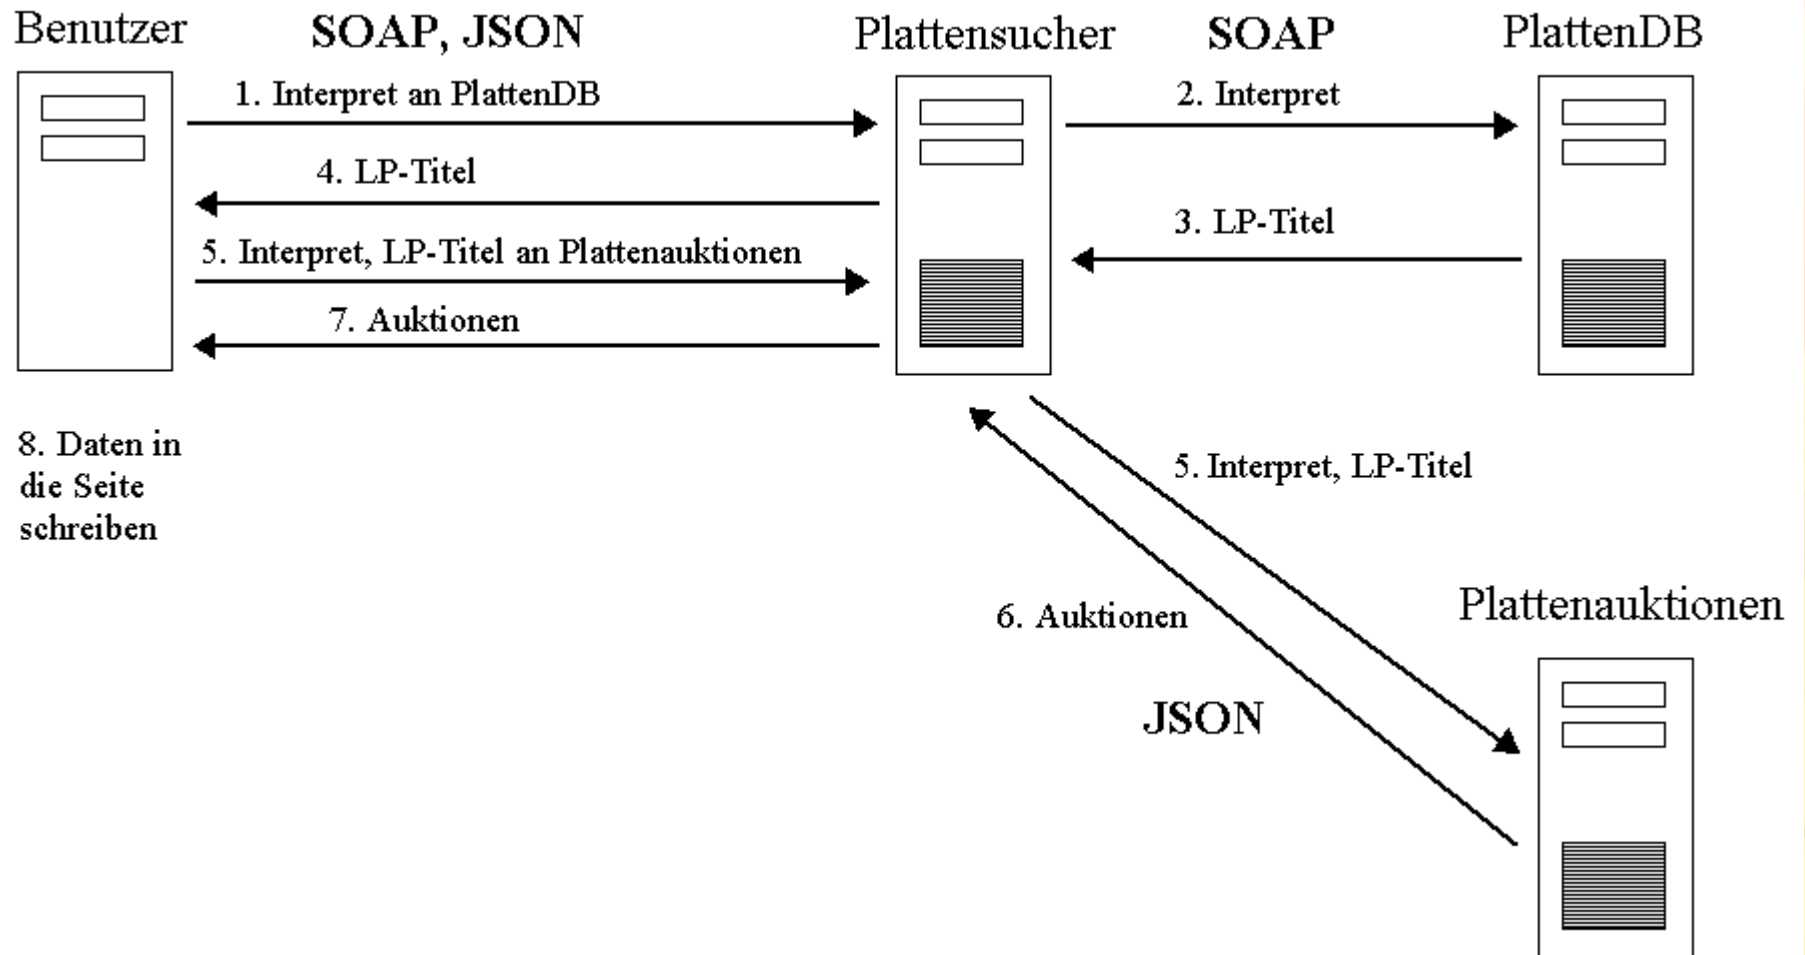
Benutzer

SOAP, JSON

Plattensucher

SOAP

PlattenDB

1. Interpret an PlattenDB

2. Interpret

4. LP-Titel

3. LP-Titel

5. Interpret, LP-Titel an Plattenauktionen

7. Auktionen

8. Daten in die Seite schreiben

5. Interpret, LP-Titel

Plattenauktionen

6. Auktionen

JSON